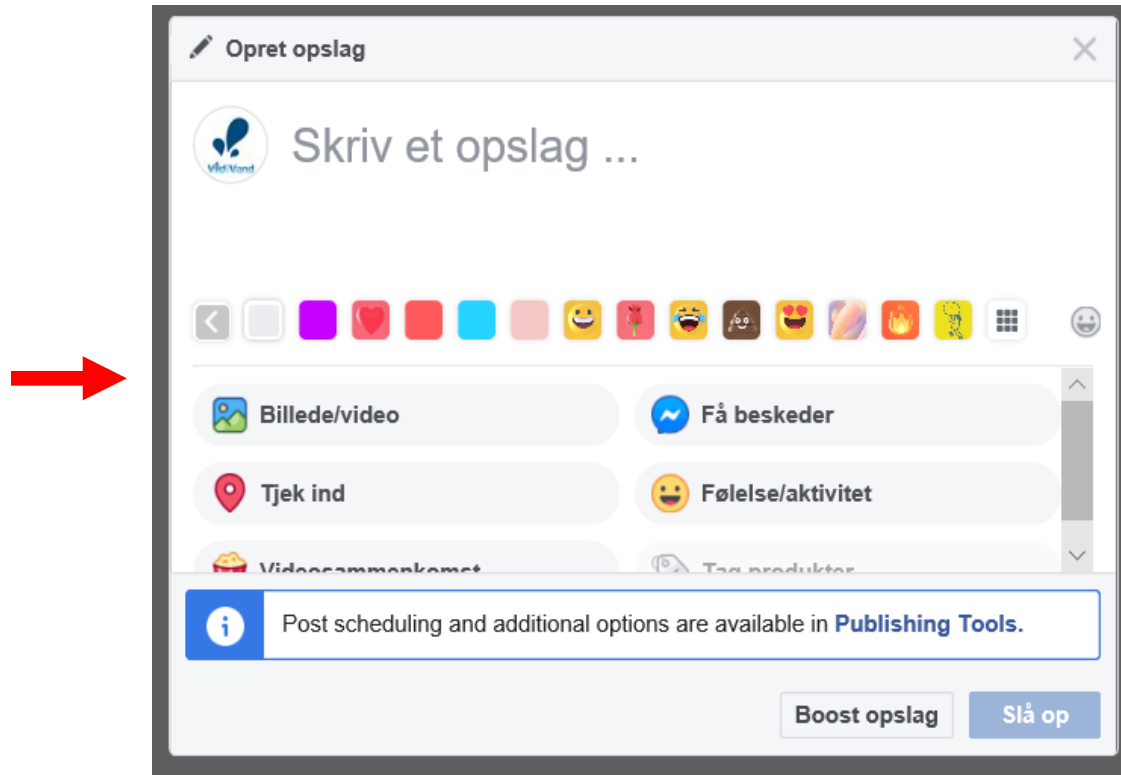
Opret opslag

VildVand

Skriv et opslag ...

Billede/video

Få beskeder

Tjek ind

Følelse/aktivitet

Videosammenkomst

Tag produkter

Post scheduling and additional options are available in Publishing Tools.

Boost opslag

Slå op